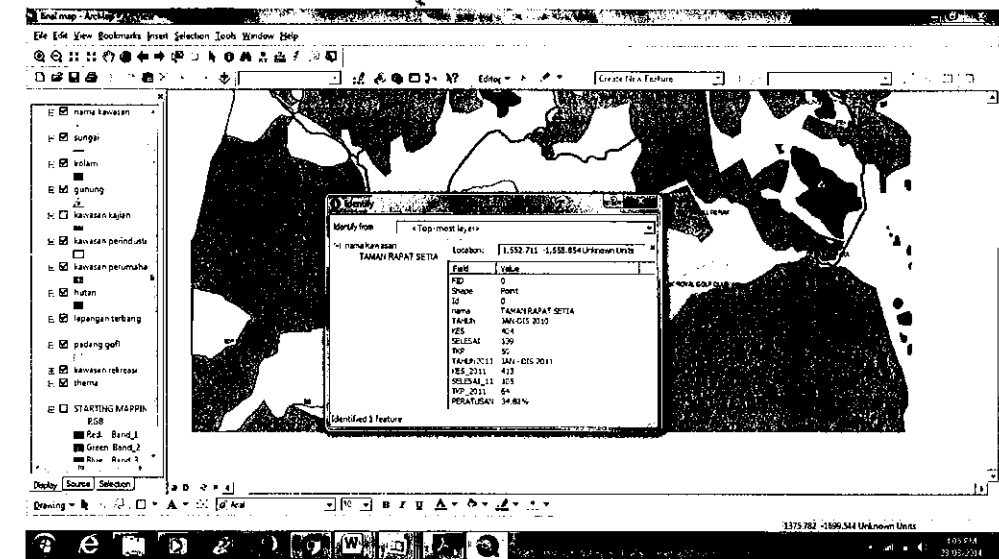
final map - ArcMap

File Edit View Bookmarks Insert Selection Tools Window Help

Editor ▾

Create New Feature

nama kawasan

sungai

kolam

gunung

kawasan kajian

kawasan perindustri

kawasan perumaha

hutan

lapangan terbang

padang golf

kawasan rekreasi

thema

STARTING MAPPIN

RGB

Red: Band_1

Green: Band_2

Blue: Band_3

Display Source Selection

Identify

Identify from: <Top-most layer>

nama kawasan

TAMAN RAPAT SETIA

Location: 1,552.711 -1,558.854 Unknown Units

| Field | Value |
|---|---|
| FID | 0 |
| Shape | Point |
| Id | 0 |
| nama | TAMAN RAPAT SETIA |
| TAHUN | JAN-DIS 2010 |
| KES | 404 |
| SELESAI | 139 |
| TKP | 56 |
| TAHUN2011 | JAN - DIS 2011 |
| KES_2011 | 413 |
| SELESAI_11 | 105 |
| TKP_2011 | 64 |
| PERATUSAN | 34.80 % |

Identified 1 feature

ROYAL GOLF CLUB

Drawing ▾ A ▾ Arial 10 B I U A ▾

1375.782 -1699.544 Unknown Units

3:05 PM
28/03/2014